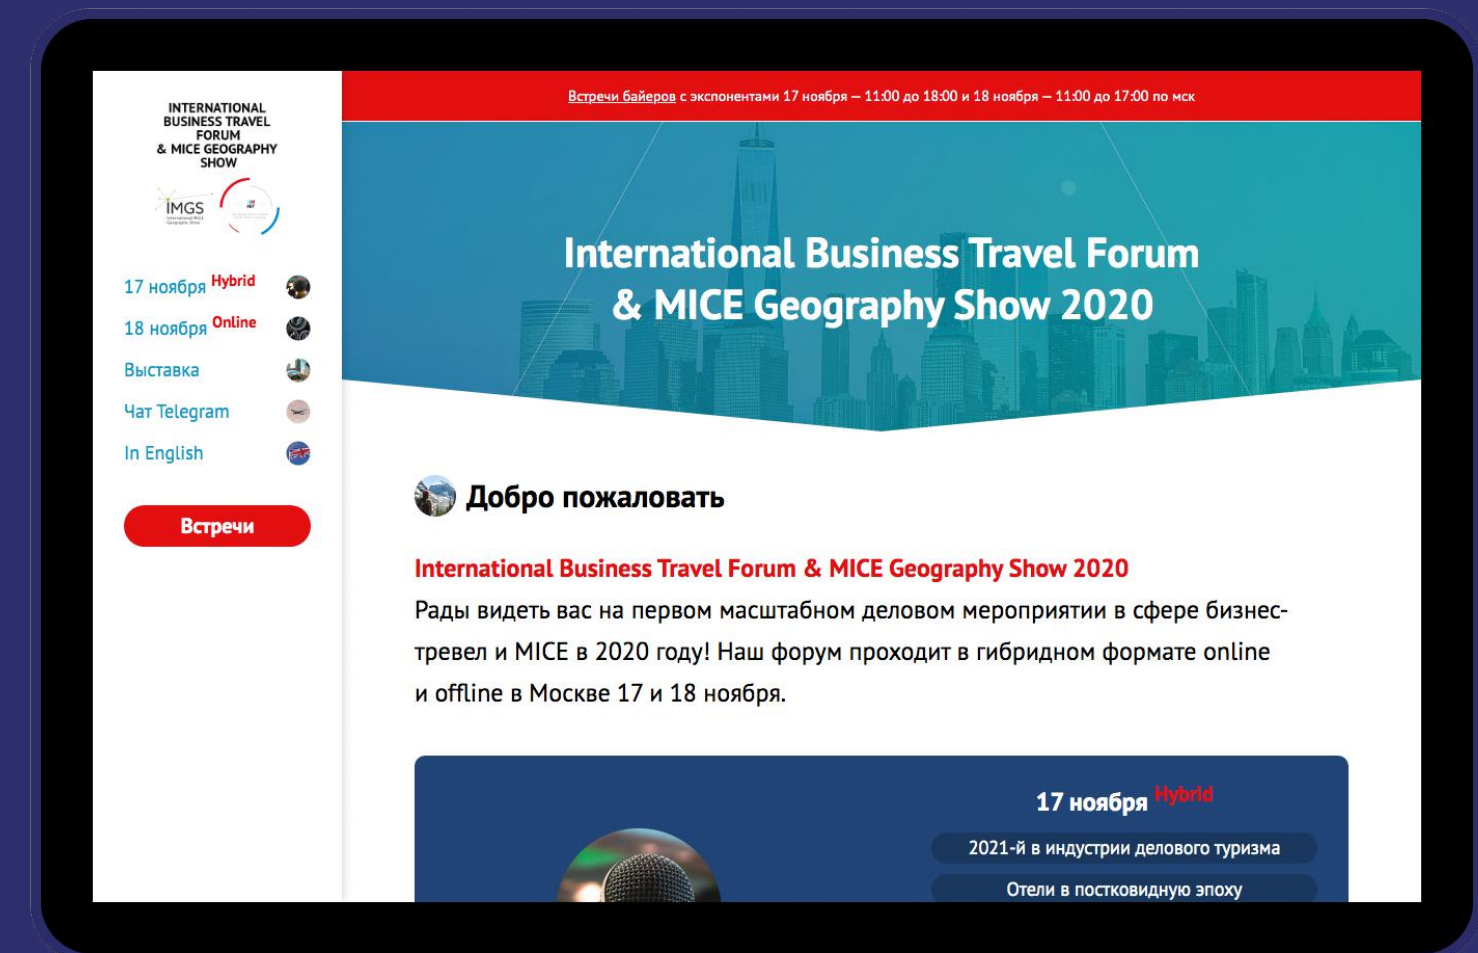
INTERNATIONAL BUSINESS TRAVEL FORUM & MICE GEOGRAPHY SHOW

IMGS

17 ноября Hybrid

18 ноября Online

Выставка

Чат Telegram

In English

Встречи

Встречи байеров с экспонентами 17 ноября – 11:00 до 18:00 и 18 ноября – 11:00 до 17:00 по мск

International Business Travel Forum & MICE Geography Show 2020

Добро пожаловать

International Business Travel Forum & MICE Geography Show 2020

Рады видеть вас на первом масштабном деловом мероприятии в сфере бизнес-тревел и MICE в 2020 году! Наш форум проходит в гибридном формате online и offline в Москве 17 и 18 ноября.

17 ноября Hybrid

2021-й в индустрии делового туризма

Отели в постковидную эпоху